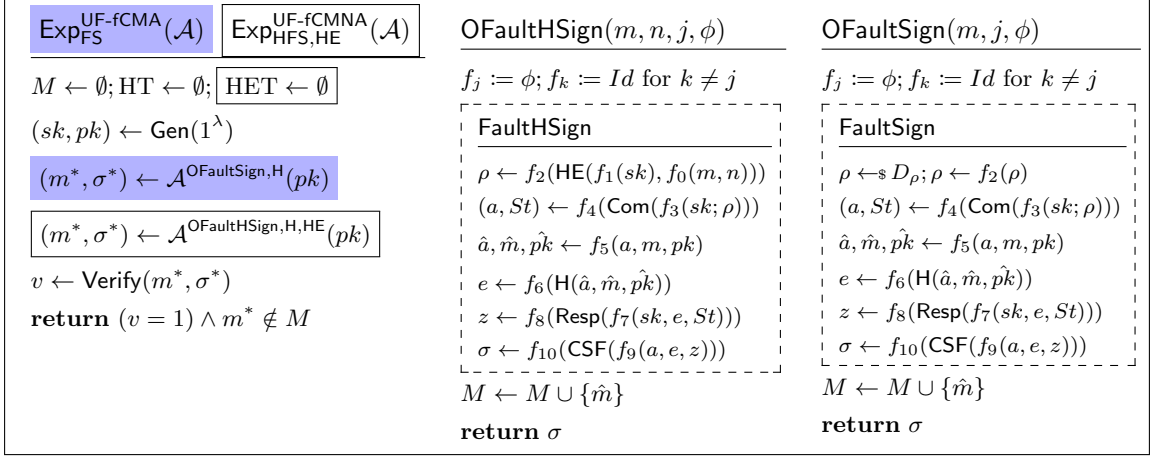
$\mathsf{Exp}^{\mathsf{UF\text{-}fCMA}}_{\mathsf{FS}}(\mathcal{A})$ $\mathsf{Exp}^{\mathsf{UF\text{-}fCMNA}}_{\mathsf{HFS,HE}}(\mathcal{A})$

$M \leftarrow \emptyset; \mathrm{HT} \leftarrow \emptyset;$ $\mathrm{HET} \leftarrow \emptyset$

$(sk, pk) \leftarrow \mathsf{Gen}(1^\lambda)$

$(m^*, \sigma^*) \leftarrow \mathcal{A}^{\mathsf{OFaultSign,H}}(pk)$

$(m^*, \sigma^*) \leftarrow \mathcal{A}^{\mathsf{OFaultHSign,H,HE}}(pk)$

$v \leftarrow \mathsf{Verify}(m^*, \sigma^*)$

**return** $(v = 1) \wedge m^* \notin M$

$\mathsf{OFaultHSign}(m, n, j, \phi)$

$f_j := \phi; f_k := Id$ for $k \neq j$

FaultHSign

$\rho \leftarrow f_2(\mathsf{HE}(f_1(sk), f_0(m, n)))$

$(a, St) \leftarrow f_4(\mathsf{Com}(f_3(sk; \rho)))$

$\hat{a}, \hat{m}, \hat{pk} \leftarrow f_5(a, m, pk)$

$e \leftarrow f_6(\mathsf{H}(\hat{a}, \hat{m}, \hat{pk}))$

$z \leftarrow f_8(\mathsf{Resp}(f_7(sk, e, St)))$

$\sigma \leftarrow f_{10}(\mathsf{CSF}(f_9(a, e, z)))$

$M \leftarrow M \cup \{\hat{m}\}$

**return** $\sigma$

$\mathsf{OFaultSign}(m, j, \phi)$

$f_j := \phi; f_k := Id$ for $k \neq j$

FaultSign

$\rho \leftarrow_\$ D_\rho; \rho \leftarrow f_2(\rho)$

$(a, St) \leftarrow f_4(\mathsf{Com}(f_3(sk; \rho)))$

$\hat{a}, \hat{m}, \hat{pk} \leftarrow f_5(a, m, pk)$

$e \leftarrow f_6(\mathsf{H}(\hat{a}, \hat{m}, \hat{pk}))$

$z \leftarrow f_8(\mathsf{Resp}(f_7(sk, e, St)))$

$\sigma \leftarrow f_{10}(\mathsf{CSF}(f_9(a, e, z)))$

$M \leftarrow M \cup \{\hat{m}\}$

**return** $\sigma$